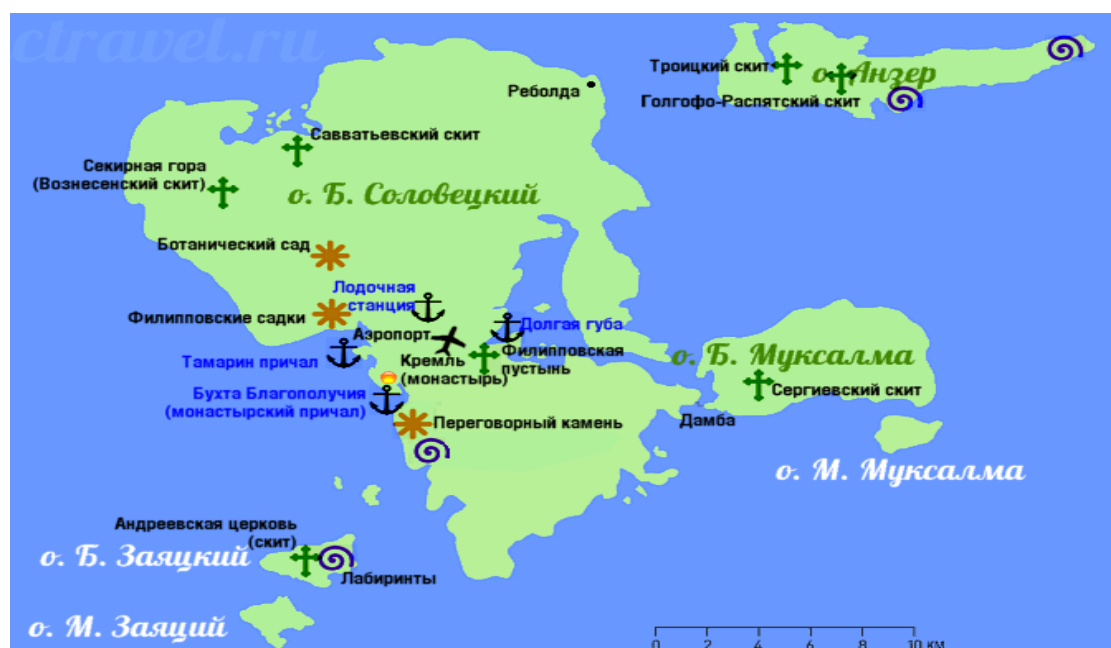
ctravel.ru

Ребола

Троицкий скит

о. Анзер

Голгофо-Распятский скит

Савватьевский скит

Секирная гора
(Вознесенский скит)

о. Б. Соловецкий

Ботанический сад

Лодочная станция

Филипповские садки

Аэропорт

Долгая губа

Тамарин причал

Кремль (монастырь)

Филипповская пустынь

о. Б. Муксалма

Сергиевский скит

Бухта Благополучия
(монастырский причал)

Переговорный камень

Дамба

о. М. Муксалма

Андреевская церковь
(скит)

о. Б. Заяцкий

Лабиринты

о. М. Заяций

0 2 4 6 8 10 км